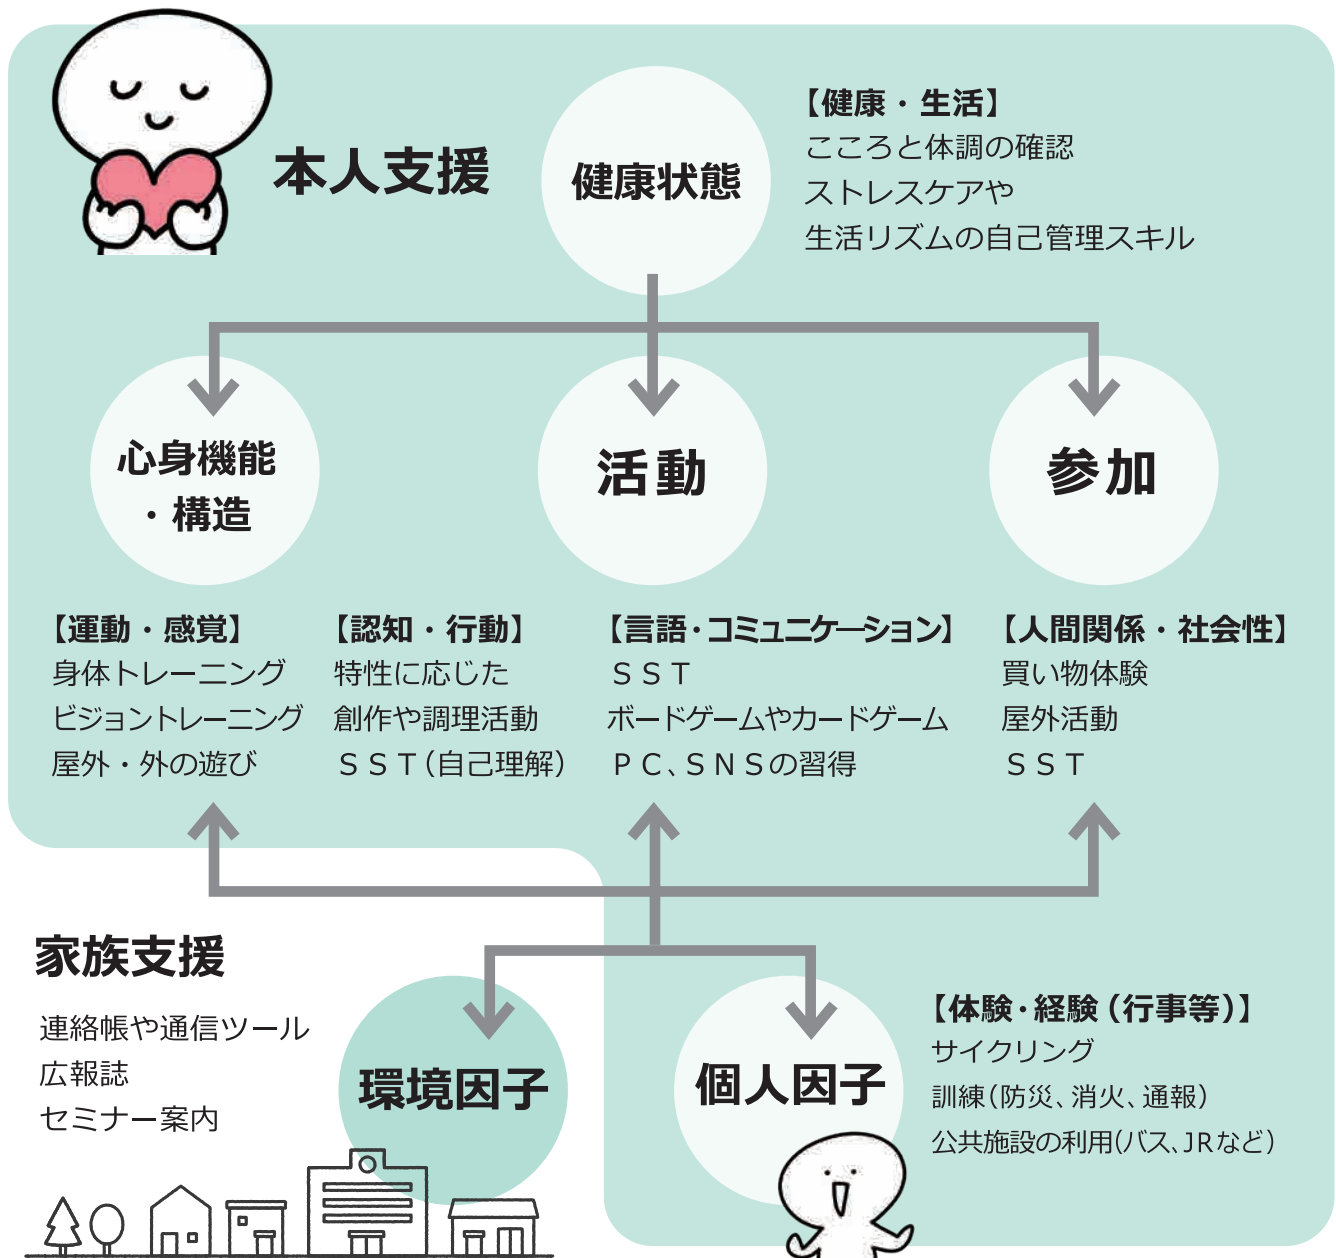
本人支援

健康状態

【健康・生活】
こころと体調の確認
ストレスケアや
生活リズムの自己管理スキル

心身機能
・構造

活動

参加

【運動・感覚】
身体トレーニング
ビジョントレーニング
屋外・外の遊び

【認知・行動】
特性に応じた
創作や調理活動
ＳＳＴ（自己理解）

【言語・コミュニケーション】
ＳＳＴ
ボードゲームやカードゲーム
ＰＣ、ＳＮＳの習得

【人間関係・社会性】
買い物体験
屋外活動
ＳＳＴ

家族支援

連絡帳や通信ツール
広報誌
セミナー案内

環境因子

個人因子

【体験・経験（行事等）】
サイクリング
訓練（防災、消火、通報）
公共施設の利用（バス、ＪＲなど）